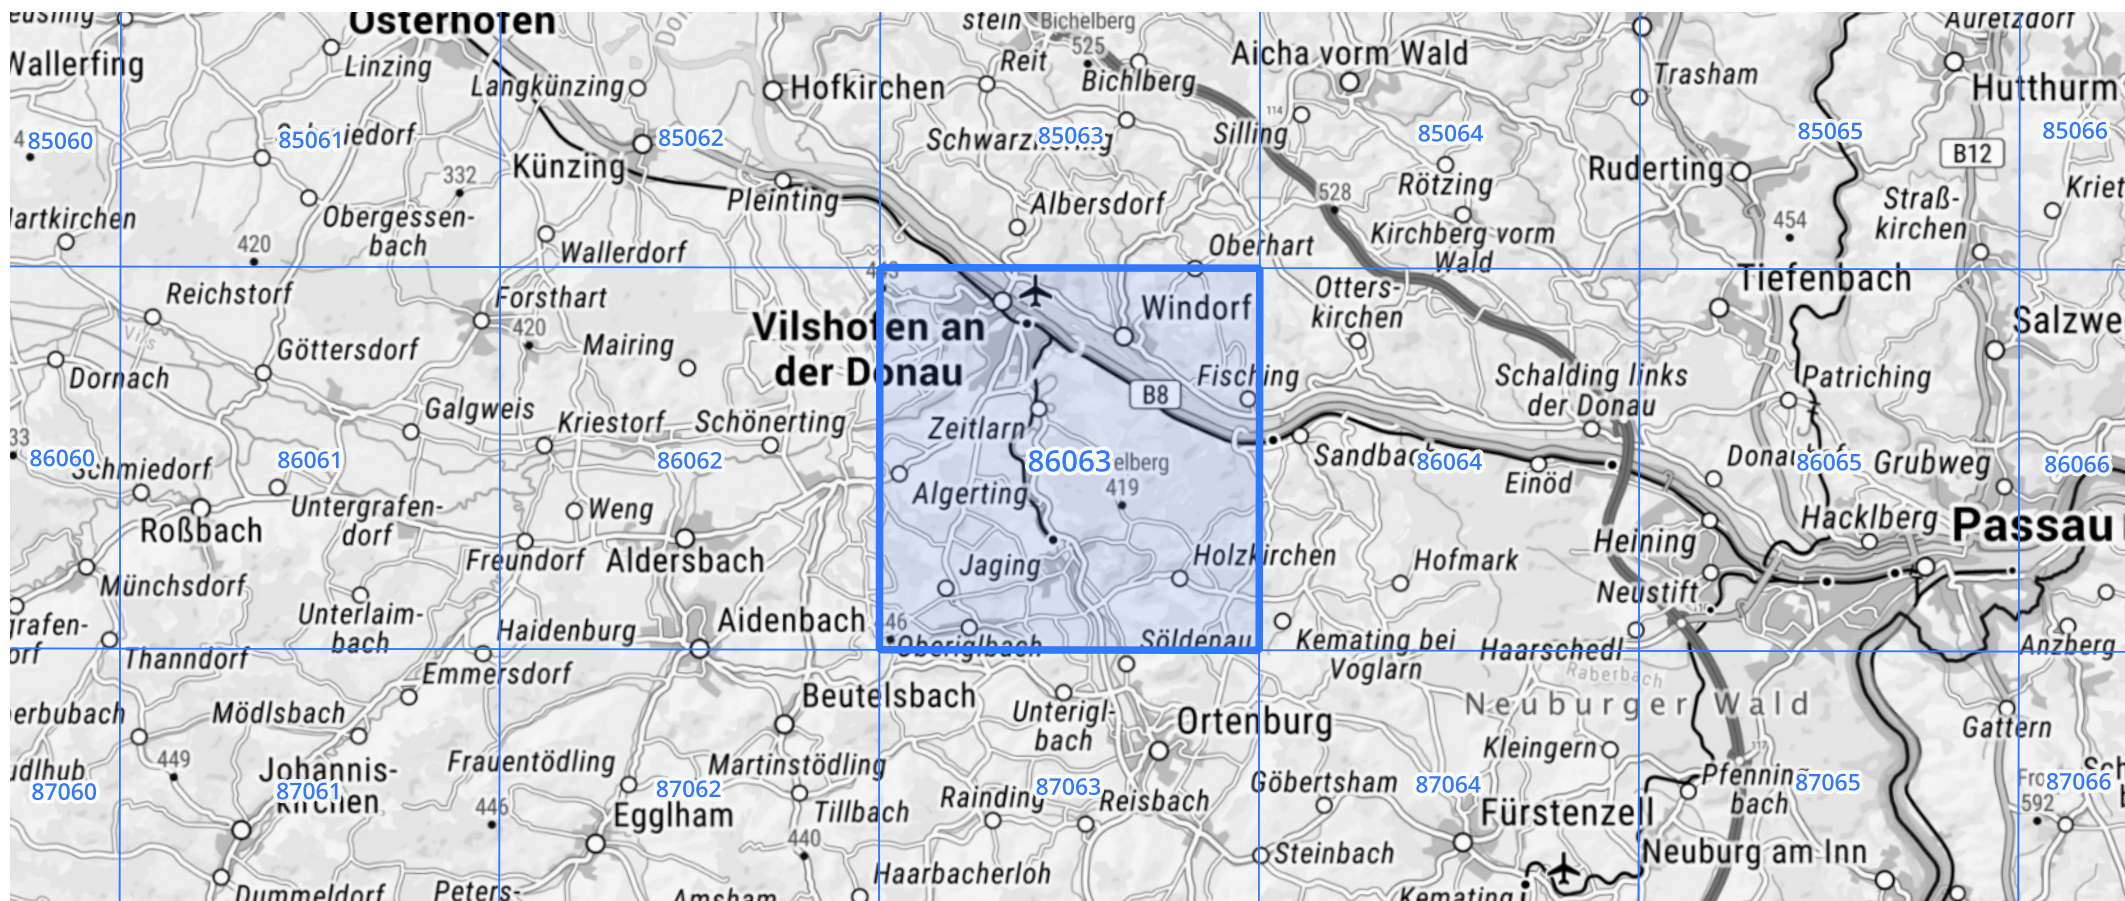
Wallerfing
Osterhofen
Linzing
Langkünzing
Hofkirchen
Reit
Bichelberg
525
Bichlberg
Aicha vorm Wald
Trasham
Auretzdorf
Hutthurm
85060
85061
85062
85063
85064
85065
85066
Künzing
332
Obergessenbach
Pleinting
Schwarz
Albersdorf
Silling
528
Rötzing
Kirchberg vorm Wald
Oberhart
Ruderting
B12
454
Straßkirchen
Kriet
Hartkirchen
420
Wallerdorf
Reichstorf
Forsthart
420
Vilshofen an der Donau
Windorf
Otterskirchen
Tiefenbach
Salzweg
Göttersdorf
Mairing
Dornach
Fischling
B8
Schalding links der Donau
Patriching
Galgweis
Kriestorf
Schönerting
Zeitlarn
86060
86061
86062
86063
86064
86065
86066
Schmiedorf
Sandbach
elberg
419
Einöd
Donau
Grubweg
Untergrafendorf
Weng
Algerting
Hacklberg
Passau
Roßbach
Freundorf
Aldersbach
Jaging
Holzkirchen
Hofmark
Heining
Münchsdorf
Unterlaimbach
Neustift
Haidenburg
Aidenbach
46
Oberiglbach
Söldenau
Kemating bei Voglarn
Haarschedl
Thanndorf
Anzberg
Emmersdorf
Raherbach
Neuburger Wald
Mödlsbach
Beutelsbach
Unteriglbach
Ortenburg
Gattern
Kleingern
449
Johanniskirchen
Frauentödling
Martinstödling
Pfenningbach
87060
87061
87062
87063
87064
87065
87066
446
Egglham
Tillbach
Rainding
Reisbach
Göbertsham
Fürstenzell
592
440
Steinbach
Neuburg am Inn
Dummeldorf
Peters
Amsham
Haarbacherloh
Kemating